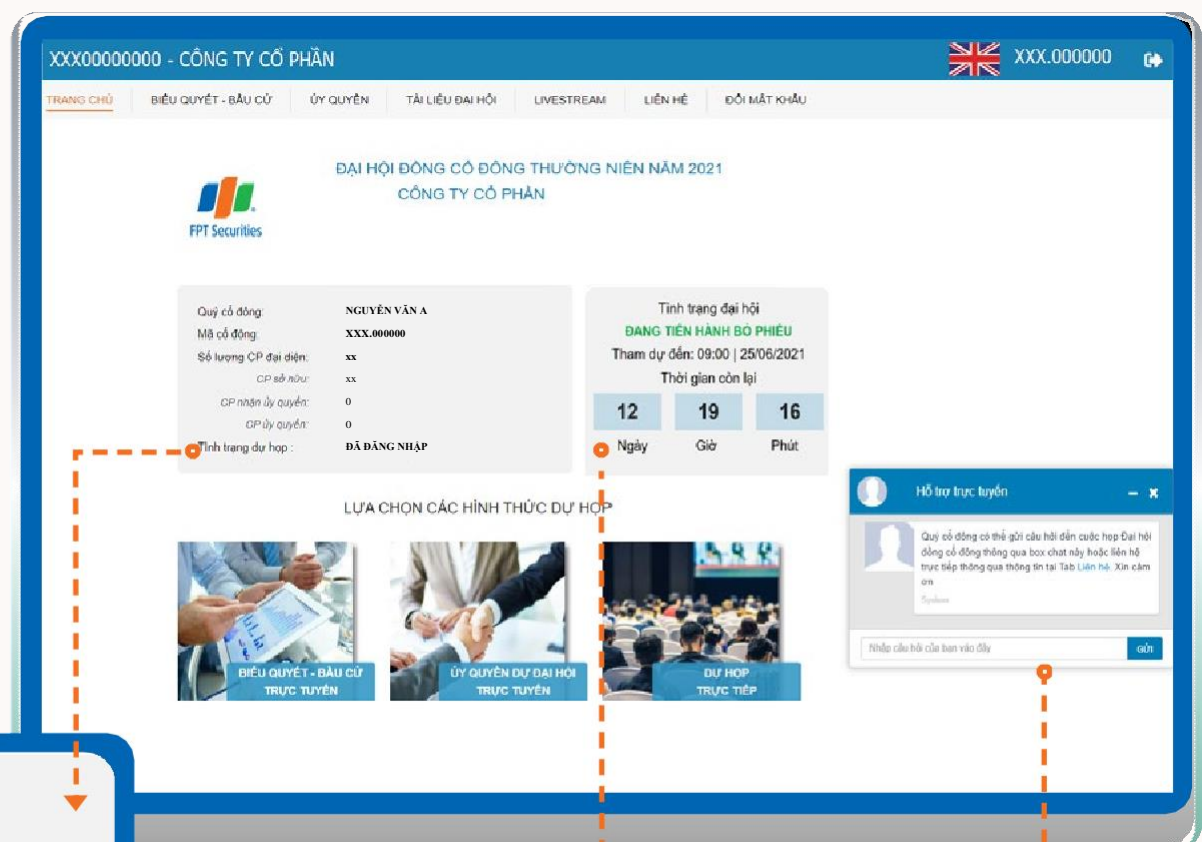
XXX00000000 - CÔNG TY CỔ PHẦN

XXX.000000

TRANG CHỦ | BIỂU QUYẾT - BẦU CỬ | ỦY QUYỀN | TÀI LIỆU ĐẠI HỘI | LIVESTREAM | LIÊN HỆ | ĐỔI MẬT KHẨU

ĐẠI HỘI ĐỒNG CỔ ĐÔNG THƯỜNG NIÊN NĂM 2021
CÔNG TY CỔ PHẦN

FPT Securities

Quý cổ đông: NGUYỄN VĂN A
Mã cổ đông: XXX.000000
Số lượng CP đại diện: xx
CP sở hữu: xx
CP nhận ủy quyền: 0
CP ủy quyền: 0
Tình trạng dự họp : ĐÃ ĐĂNG NHẬP

Tình trạng đại hội
ĐANG TIẾN HÀNH BỎ PHIẾU
Tham dự đến: 09:00 | 25/06/2021
Thời gian còn lại

| 12 | 19 | 16 |
|---|---|---|
| Ngày | Giờ | Phút |

LỰA CHỌN CÁC HÌNH THỨC DỰ HỌP

BIỂU QUYẾT - BẦU CỬ TRỰC TUYẾN

ỦY QUYỀN DỰ ĐẠI HỘI TRỰC TUYẾN

DỰ HỌP TRỰC TIẾP

Hỗ trợ trực tuyến

Quý cổ đông có thể gửi câu hỏi đến cuộc họp Đại hội đồng cổ đông thông qua box chat này hoặc liên hệ trực tiếp thông qua thông tin tại Tab Liên hệ. Xin cảm ơn

System

Nhập câu hỏi của bạn vào đây

Gửi